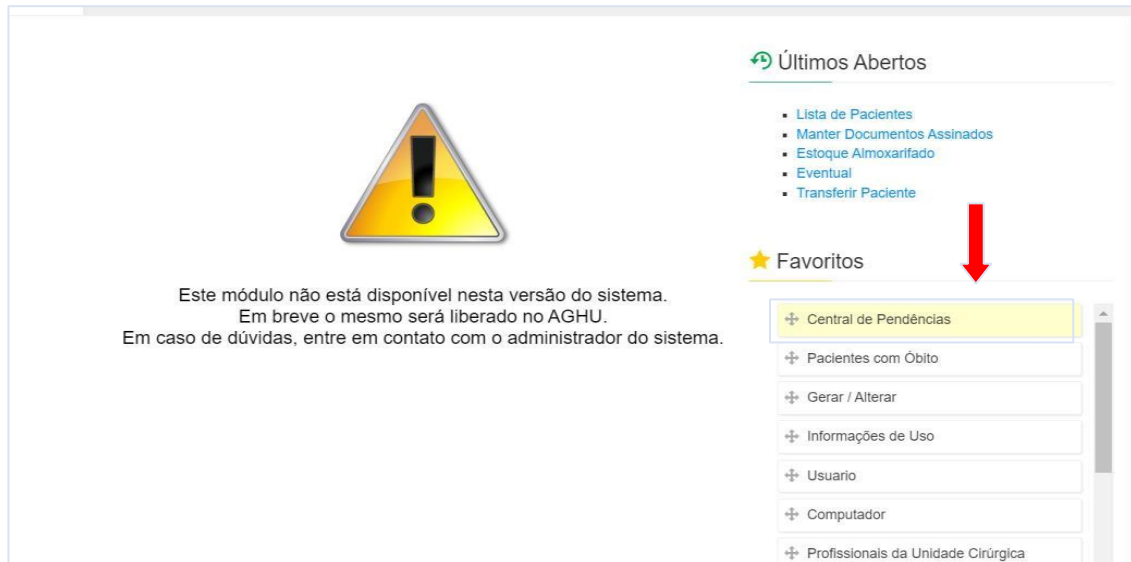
Este módulo não está disponível nesta versão do sistema.
Em breve o mesmo será liberado no AGHU.
Em caso de dúvidas, entre em contato com o administrador do sistema.

Últimos Abertos

- Lista de Pacientes
- Manter Documentos Assinados
- Estoque Almoxarifado
- Eventual
- Transferir Paciente

Favoritos

Central de Pendências
Pacientes com Óbito
Gerar / Alterar
Informações de Uso
Usuario
Computador
Profissionais da Unidade Cirúrgica